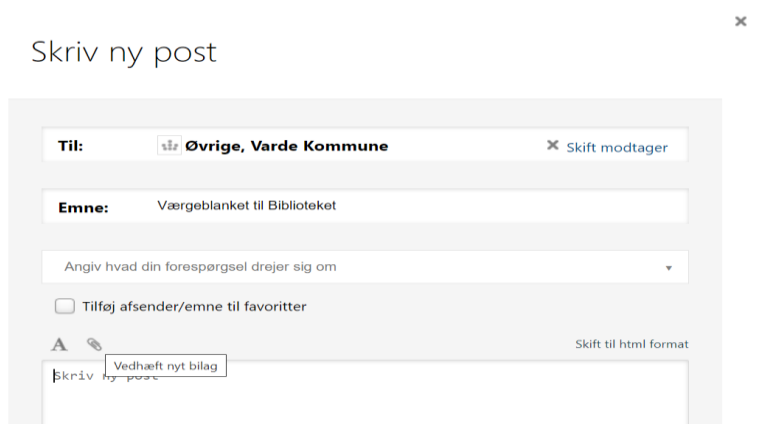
×

Skriv ny post

Til: Øvrige, Varde Kommune

× Skift modtager

Emne: Værgeblanket til Biblioteket

Angiv hvad din forespørgsel drejer sig om

Tilføj afsender/emne til favoritter

A

Vedhæft nyt bilag

Skift til html format

Skriv ny post